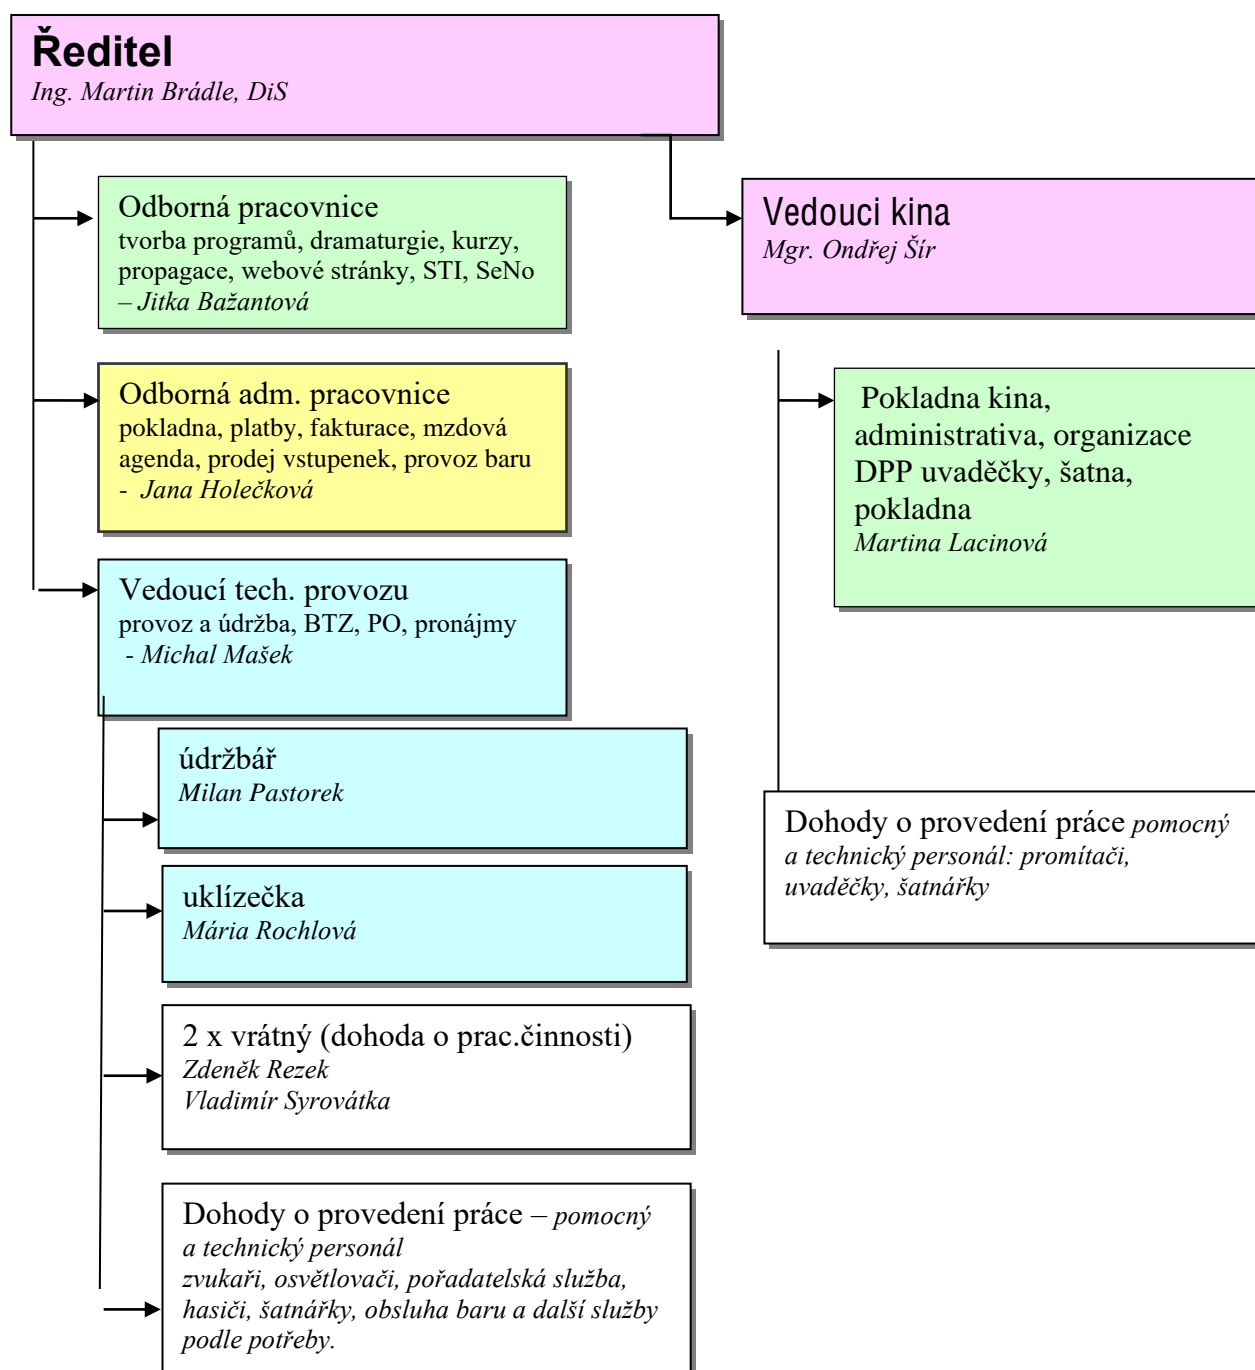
Ředitel
Ing. Martin Brádle, DiS

Odborná pracovnice
tvorba programů, dramaturgie, kurzy, propagace, webové stránky, STI, SeNo – Jitka Bažantová

Odborná adm. pracovnice
pokladna, platby, fakturace, mzdová agenda, prodej vstupenek, provoz baru - Jana Holečková

Vedoucí tech. provozu
provoz a údržba, BTZ, PO, pronájmy - Michal Mašek

údržbář
Milan Pastorek

uklízečka
Mária Rochlová

2 x vrátný (dohoda o prac.činnosti)
Zdeněk Rezek
Vladimír Syrovátka

Dohody o provedení práce – pomocný a technický personál
zvukaři, osvětlovači, pořadatelská služba, hasiči, šatnářky, obsluha baru a další služby podle potřeby.

Vedouci kina
Mgr. Ondřej Šír

Pokladna kina, administrativa, organizace DPP uvaděčky, šatna, pokladna
Martina Lacinová

Dohody o provedení práce pomocný a technický personál: promítači, uvaděčky, šatnářky